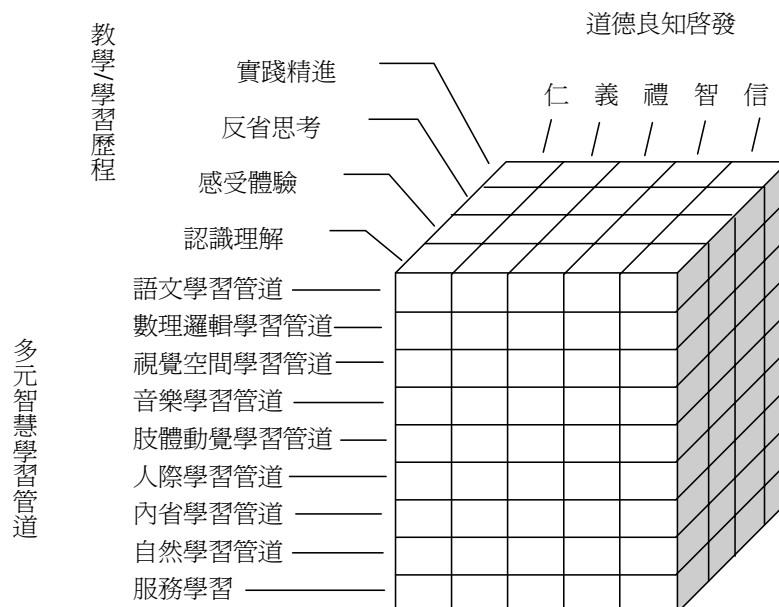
道德良知啓發

仁 義 禮 智 信

教學/學習歷程

實踐精進
反省思考
感受體驗
認識理解

多元智慧學習管道

語文學習管道
數理邏輯學習管道
視覺空間學習管道
音樂學習管道
肢體動覺學習管道
人際學習管道
內省學習管道
自然學習管道
服務學習